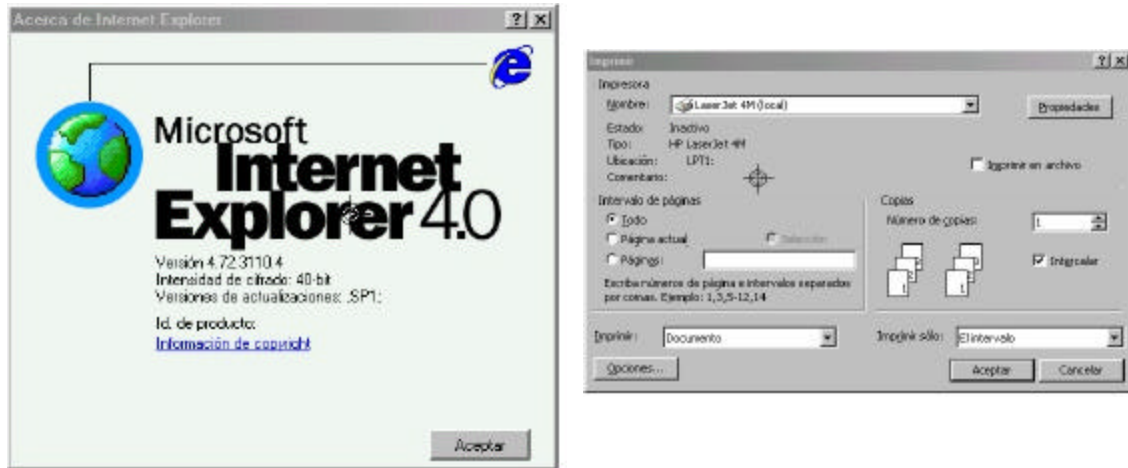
Acerca de Internet Explorer

?
X

Microsoft
Internet
Explorer 4.0

Versión 4.72.3110.4
Intensidad de cifrado: 40-bit
Versiones de actualizaciones: ;SP1;

Id. de producto:
Información de copyright

Aceptar

Imprimir

? X

Impresora
Nombre: LaserJet 4M (local)
Propiedades
Estado: Inactivo
Tipo: HP LaserJet 4M
Ubicación: LPT1:
Comentario:
Imprimir en archivo

Intervalo de páginas
Todo
Página actual
Selección
Páginas:
Escriba números de página e intervalos separados por comas. Ejemplo: 1,3,5-12,14

Copias
Número de copias: 1
Intercalar

Imprimir: Documento
Imprimir sólo: El intervalo

Opciones...
Aceptar
Cancelar